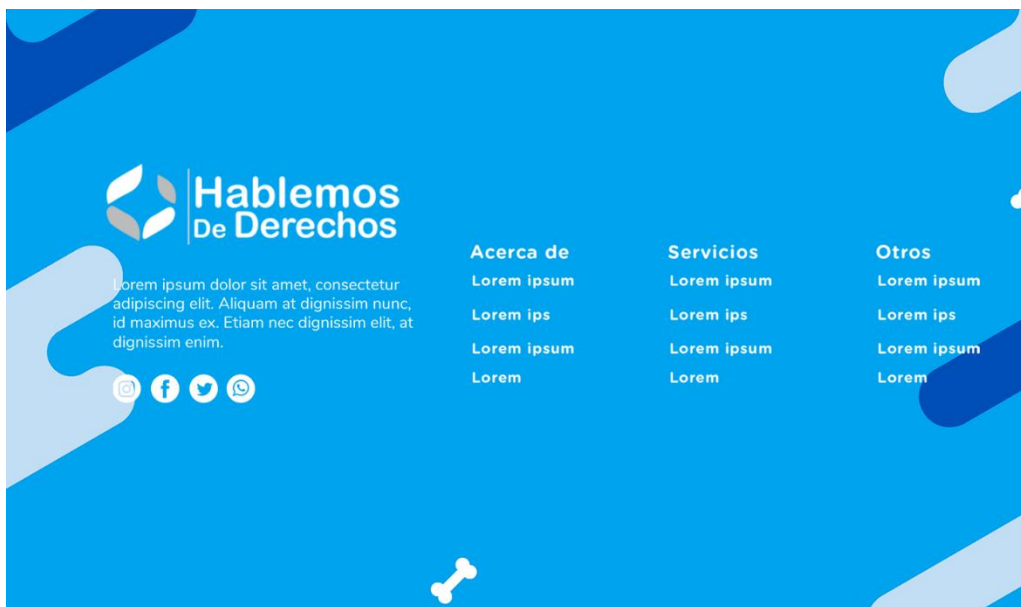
Hablemos De Derechos

Lorem ipsum dolor sit amet, consectetur adipiscing elit. Aliquam at dignissim nunc, id maximus ex. Etiam nec dignissim elit, at dignissim enim.

Acerca de
Lorem ipsum
Lorem ips
Lorem ipsum
Lorem

Servicios
Lorem ipsum
Lorem ips
Lorem ipsum
Lorem

Otros
Lorem ipsum
Lorem ips
Lorem ipsum
Lorem